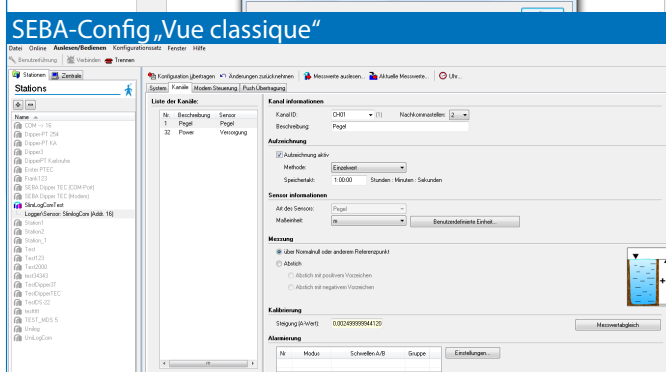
SEBA-Config „Vue classique“

Datei Online Auslesen/Bedienen Konfigurationssatz Fenster Hilfe

Benutzerführung Verbinden Trennen

Stationen Zentrale

Stations

Name
COM -> TE
Dipper-PT 254
Dipper-PT KA
Dipper3
DipperPT Karlsruhe
Exter PTEC
Frank123
SEBA Dipper TEC (COM-Port)
SEBA Dipper TEC (Modem)
SlimLogComTest
Logger/Sensor: SlimlogCom (Addr. 16)
Station1
Station2
Station_1
Test
Test123
Test2000
test34343
TestDipperT7
TestDipperTEC
TestDS-22
testttt
TEST_MDS 5
Unilog
UniLogCom

Konfiguration übertragen Änderungen zurücknehmen Messwerte auslesen... Aktuelle Messwerte... Uhr...

System Kanäle Moden-Steuerung Push-Übertragung

Liste der Kanäle:

| Nr. | Beschreibung | Sensor |
|---|---|---|
| 1 | Pegel | Pegel |
| 32 | Power | Versorgung |

Kanal informationen

Kanal ID: CH01 (1) Nachkommastellen: 2

Beschreibung: Pegel

Aufzeichnung

Aufzeichnung aktiv

Methode: Einzelwert

Speichertakt: 1:00:00 Stunden : Minuten : Sekunden

Sensor informationen

Art des Sensors: Pegel

Maßeinheit: m Benutzerdefinierte Einheit...

Messung

über Normalnull oder anderem Referenzpunkt

Abstich

Abstich mit positivem Vorzeichen

Abstich mit negativem Vorzeichen

Kalibrierung

Steigung (A-Wert): 0,002499999944120

Messwertabgleich

Alarmierung

| Nr | Modus | Schwellen A/B | Gruppe |
|---|---|---|---|

Einstellungen...